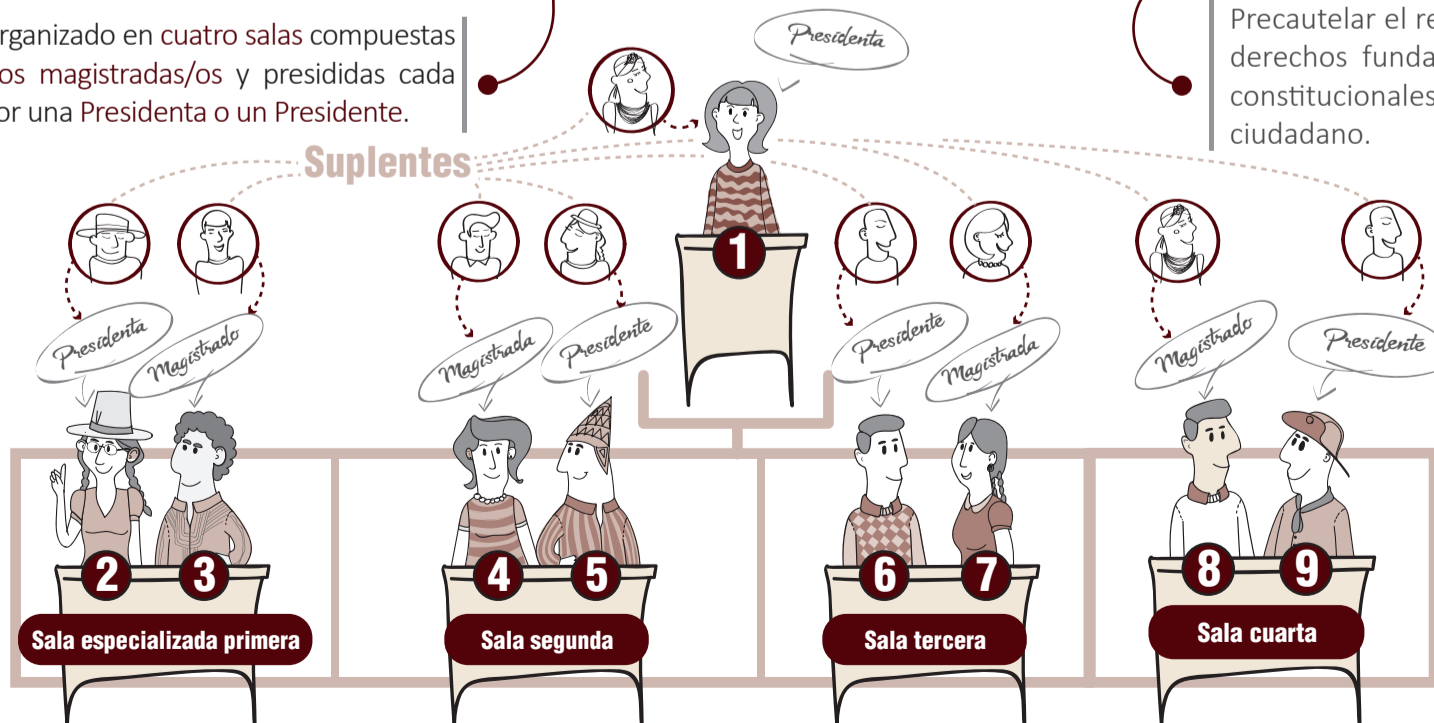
rganizado en cuatro salas compuestas os magistradas/os y presididas cada or una Presidenta o un Presidente.

Precautelar el re derechos funda constitucionales ciudadano.

Presidenta

Suplentes

1

Presidenta

Magistrado

Magistrada

Presidente

Presidente

Magistrada

Magistrado

Presidente

2

3

4

5

6

7

8

9

Sala especializada primera

Sala segunda

Sala tercera

Sala cuarta